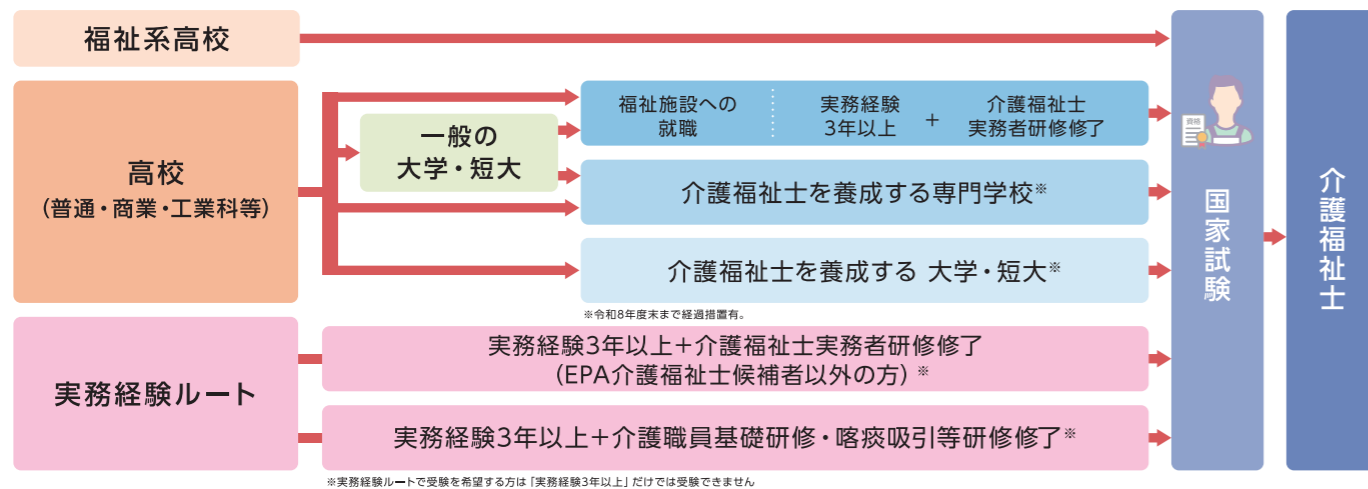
福祉系高校

高校
（普通・商業・工業科等）

一般の
大学・短大

福祉施設への就職

実務経験
3年以上

+

介護福祉士
実務者研修修了

介護福祉士を養成する専門学校※

介護福祉士を養成する 大学・短大※

※令和8年度末まで経過措置有。

実務経験ルート

実務経験3年以上+介護福祉士実務者研修修了
（EPA介護福祉士候補者以外の方）※

実務経験3年以上+介護職員基礎研修・喀痰吸引等研修修了※

※実務経験ルートで受験を希望する方は「実務経験3年以上」だけでは受験できません

資格

国家試験

介護福祉士